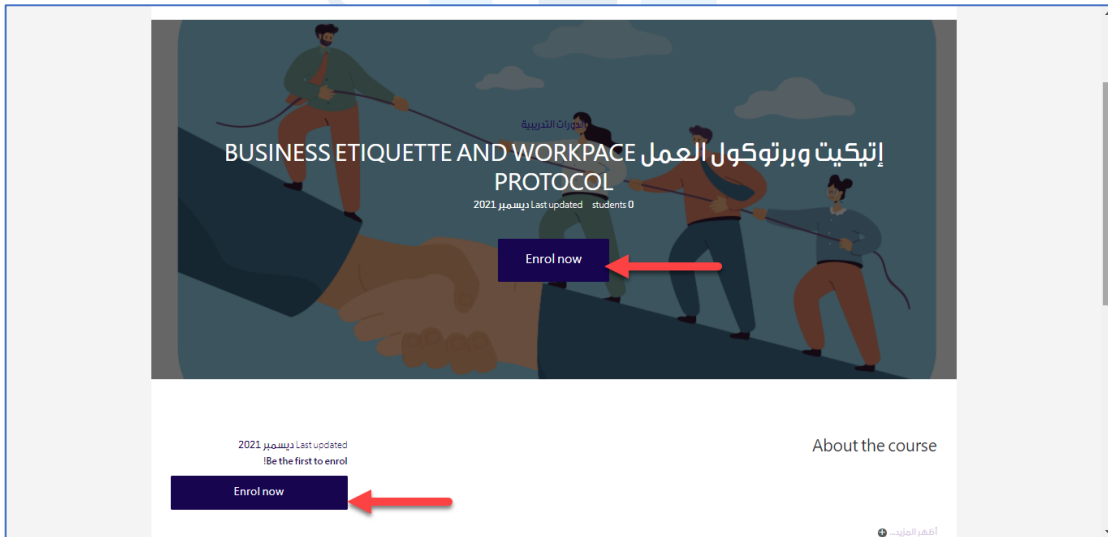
الدورات التدريبية

إتيكيت وبرتوكول العمل BUSINESS ETIQUETTE AND WORKPACE PROTOCOL

0 students Last updated ديسمبر 2021

Enrol now

About the course

Last updated ديسمبر 2021
Be the first to enrol!

Enrol now

أظهر المزيد